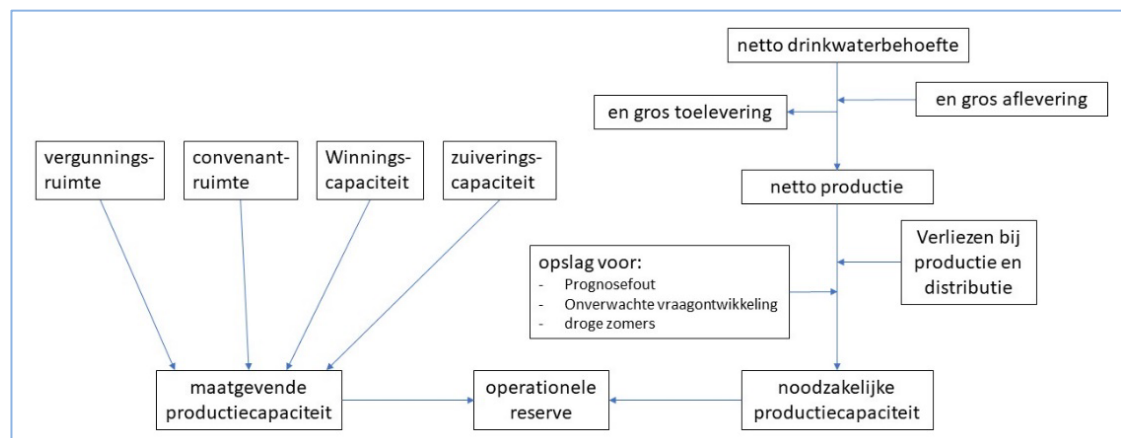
netto drinkwaterbehoefte

en gros toelevering

en gros aflevering

vergunningsruimte

convenantruimte

Winningscapaciteit

zuiveringscapaciteit

netto productie

opslag voor:
- Prognosefout
- Onverwachte vraagontwikkeling
- droge zomers

Verliezen bij productie en distributie

maatgevende productiecapaciteit

operationele reserve

noodzakelijke productiecapaciteit